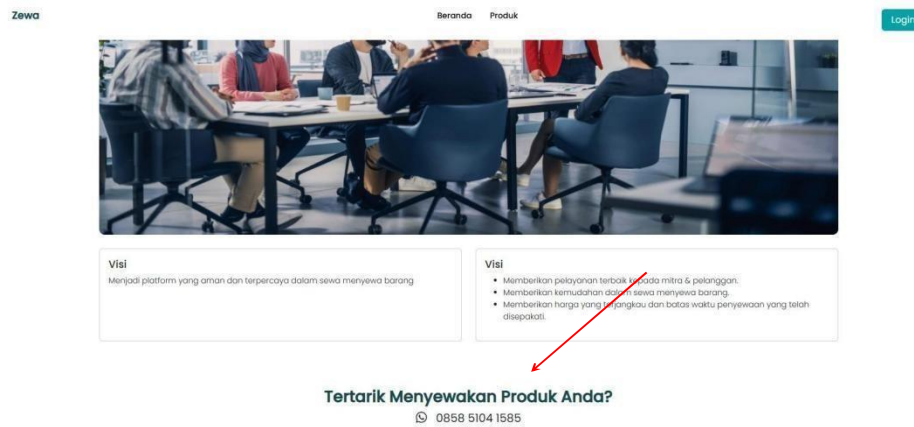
Zewa

Beranda Produk

Login

Visi

Menjadi platform yang aman dan terpercaya dalam sewa menyewa barang

Visi

- Memberikan pelayanan terbaik kepada mitra & pelanggan.
- Memberikan kemudahan dalam sewa menyewa barang.
- Memberikan harga yang terjangkau dan batas waktu penyewaan yang telah disepakati.

Tertarik Menyewakan Produk Anda?

0858 5104 1585